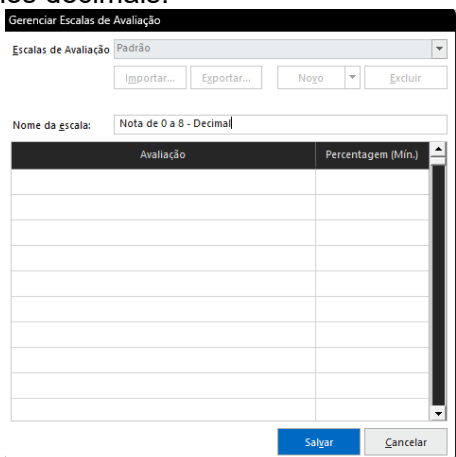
Gerenciar Escalas de Avaliação

Escalas de Avaliação Padrão

Importar... Exportar... Novo Excluir

Nome da escala: Nota de 0 a 8 - Decimal

| Avaliação | Percentagem (Mín.) |
|---|---|
| | |
| | |
| | |
| | |
| | |
| | |
| | |
| | |
| | |
| | |

Salvar Cancelar